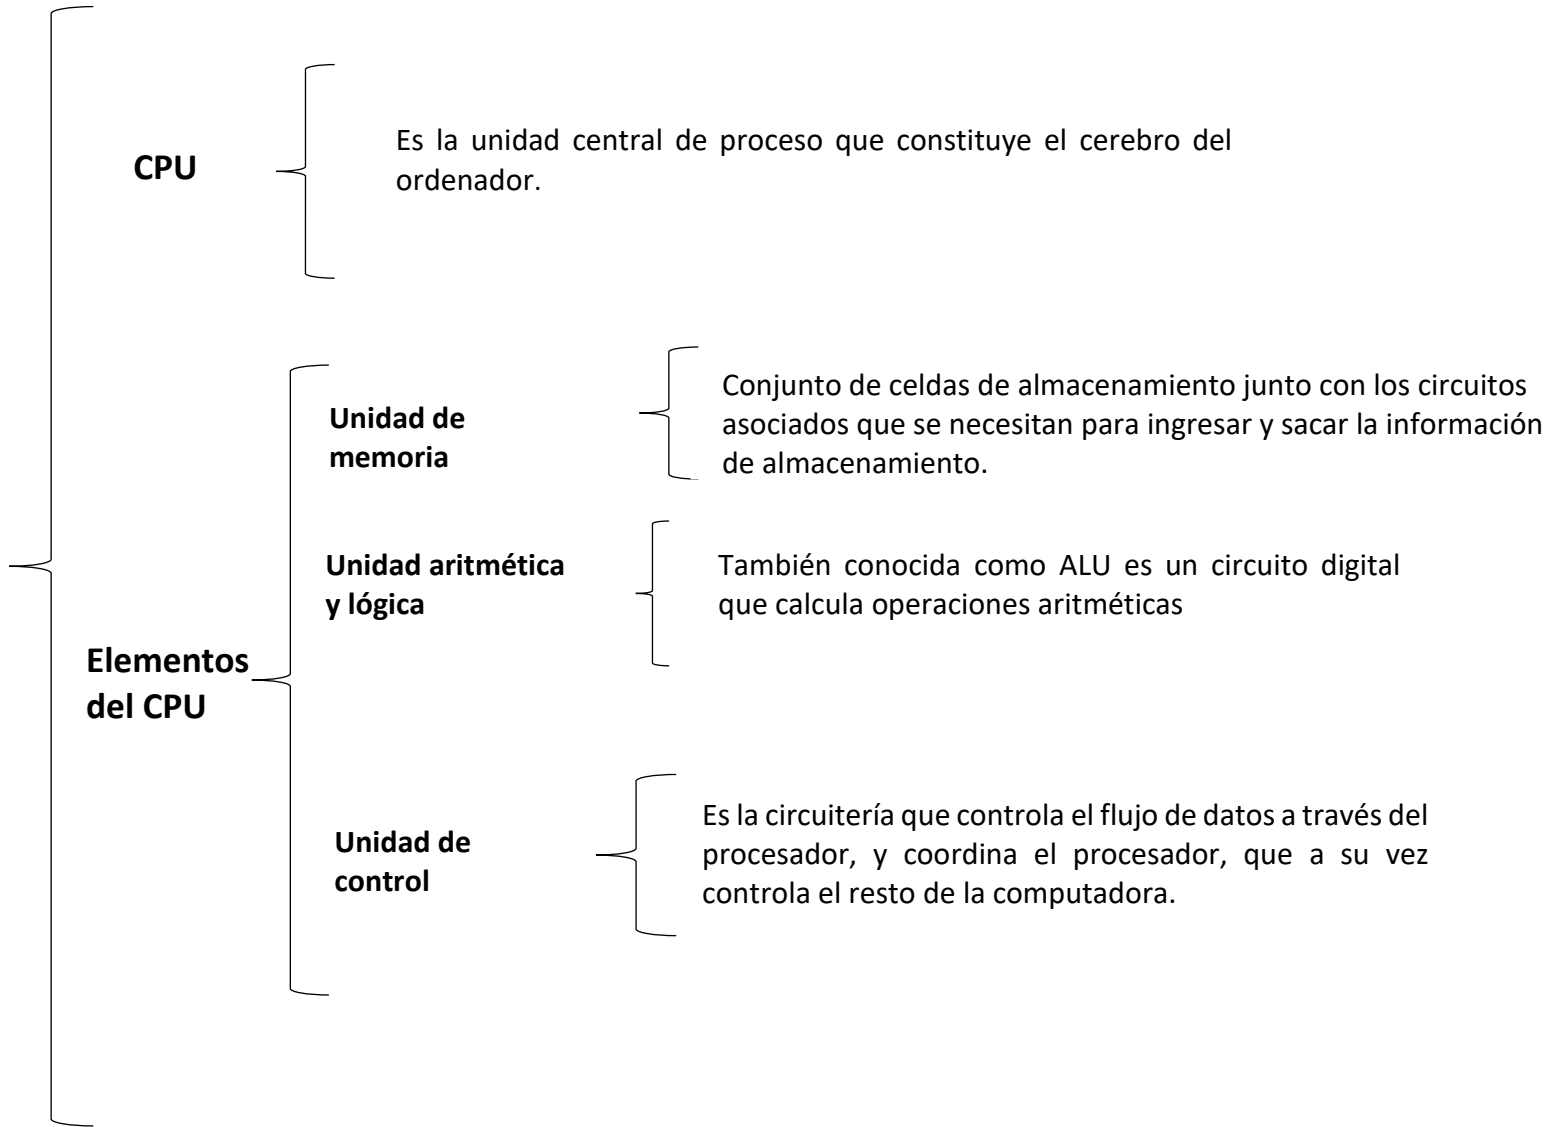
CPU

Es la unidad central de proceso que constituye el cerebro del ordenador.

Elementos del CPU

Unidad de memoria

Conjunto de celdas de almacenamiento junto con los circuitos asociados que se necesitan para ingresar y sacar la información de almacenamiento.

Unidad aritmética y lógica

También conocida como ALU es un circuito digital que calcula operaciones aritméticas

Unidad de control

Es la circuitería que controla el flujo de datos a través del procesador, y coordina el procesador, que a su vez controla el resto de la computadora.